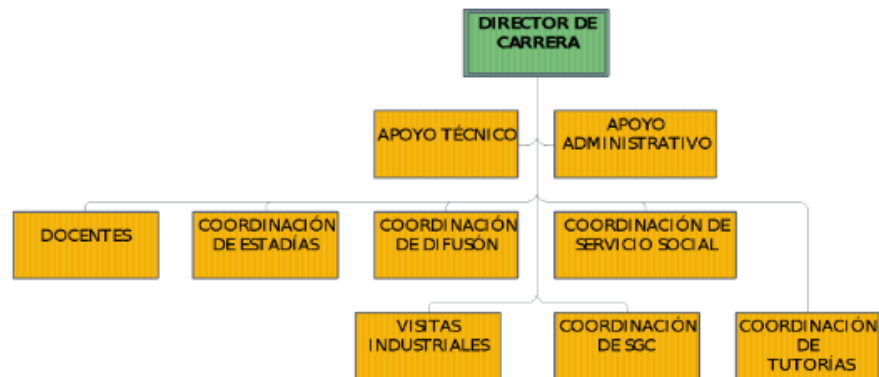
DIRECTOR DE CARRERA

APOYO TÉCNICO

APOYO ADMINISTRATIVO

DOCENTES

COORDINACIÓN DE ESTADÍAS

COORDINACIÓN DE DIFUSÓN

COORDINACIÓN DE SERVICIO SOCIAL

VISITAS INDUSTRIALES

COORDINACIÓN DE SGC

COORDINACIÓN DE TUTORÍAS